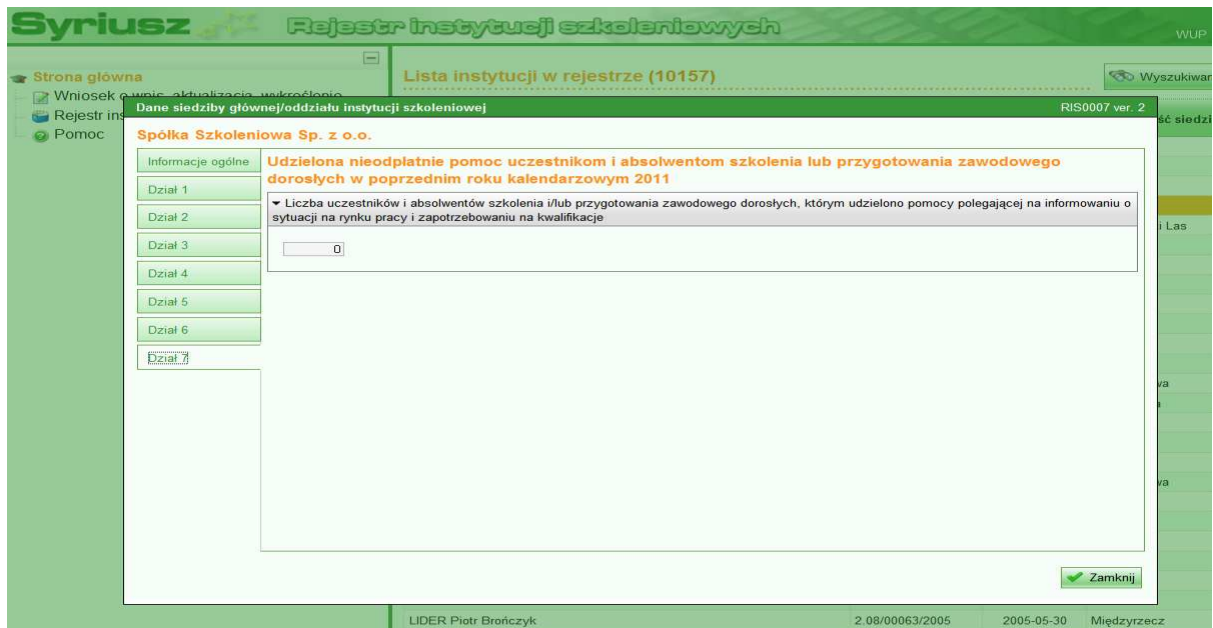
Syriusz Rejestr instytucji szkoleniowych

WUP

Strona główna
Wniosek o wpis, aktualizacja, wykreślenie
Rejestr ins
Pomoc

Lista instytucji w rejestrze (10157)

Wyszukiwan

ść siedzi

i Las

va

va

Dane siedziby głównej/oddziału instytucji szkoleniowej

RIS0007 ver. 2

Spółka Szkoleniowa Sp. z o.o.

Informacje ogólne
Dział 1
Dział 2
Dział 3
Dział 4
Dział 5
Dział 6
Dział 7

Udzielona nieodpłatnie pomoc uczestnikom i absolwentom szkolenia lub przygotowania zawodowego dorosłych w poprzednim roku kalendarzowym 2011

Liczba uczestników i absolwentów szkolenia i/lub przygotowania zawodowego dorosłych, którym udzielono pomocy polegającej na informowaniu o sytuacji na rynku pracy i zapotrzebowaniu na kwalifikacje

0

Zamknij

LIDER Piotr Brończyk | 2.08/00063/2005 | 2005-05-30 | Międzyrzecz